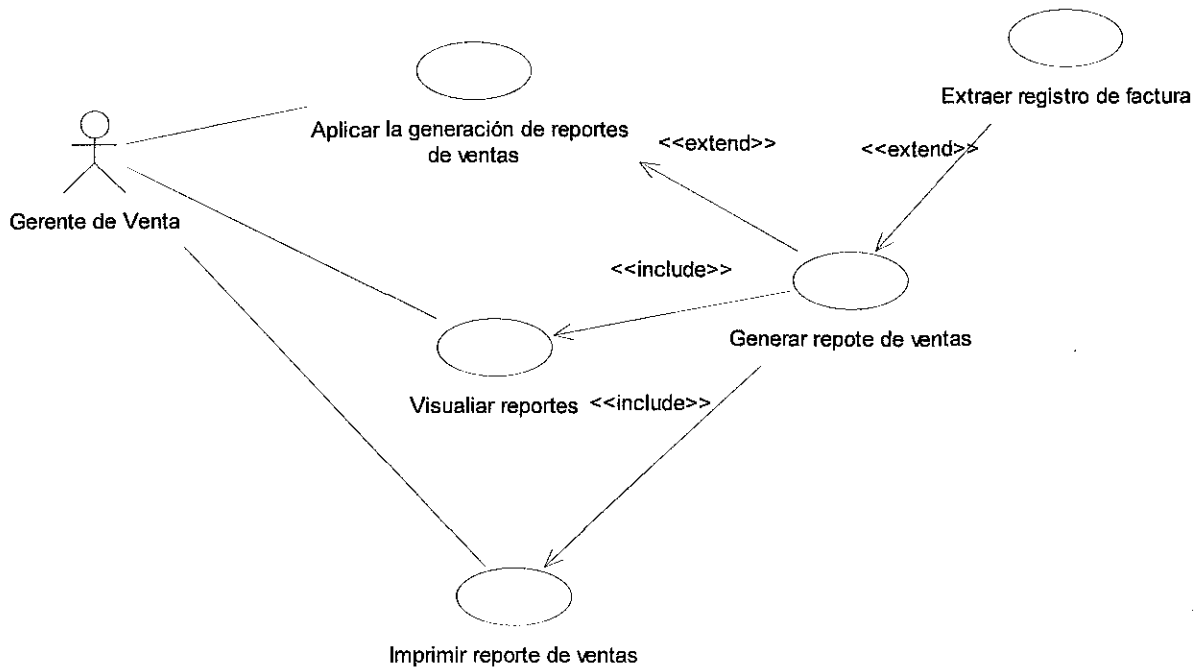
Extraer registro de factura

Aplicar la generación de reportes de ventas

<<extend>>

<<extend>>

Gerente de Venta

<<include>>

Generar repote de ventas

Visualiar reportes

<<include>>

Imprimir reporte de ventas